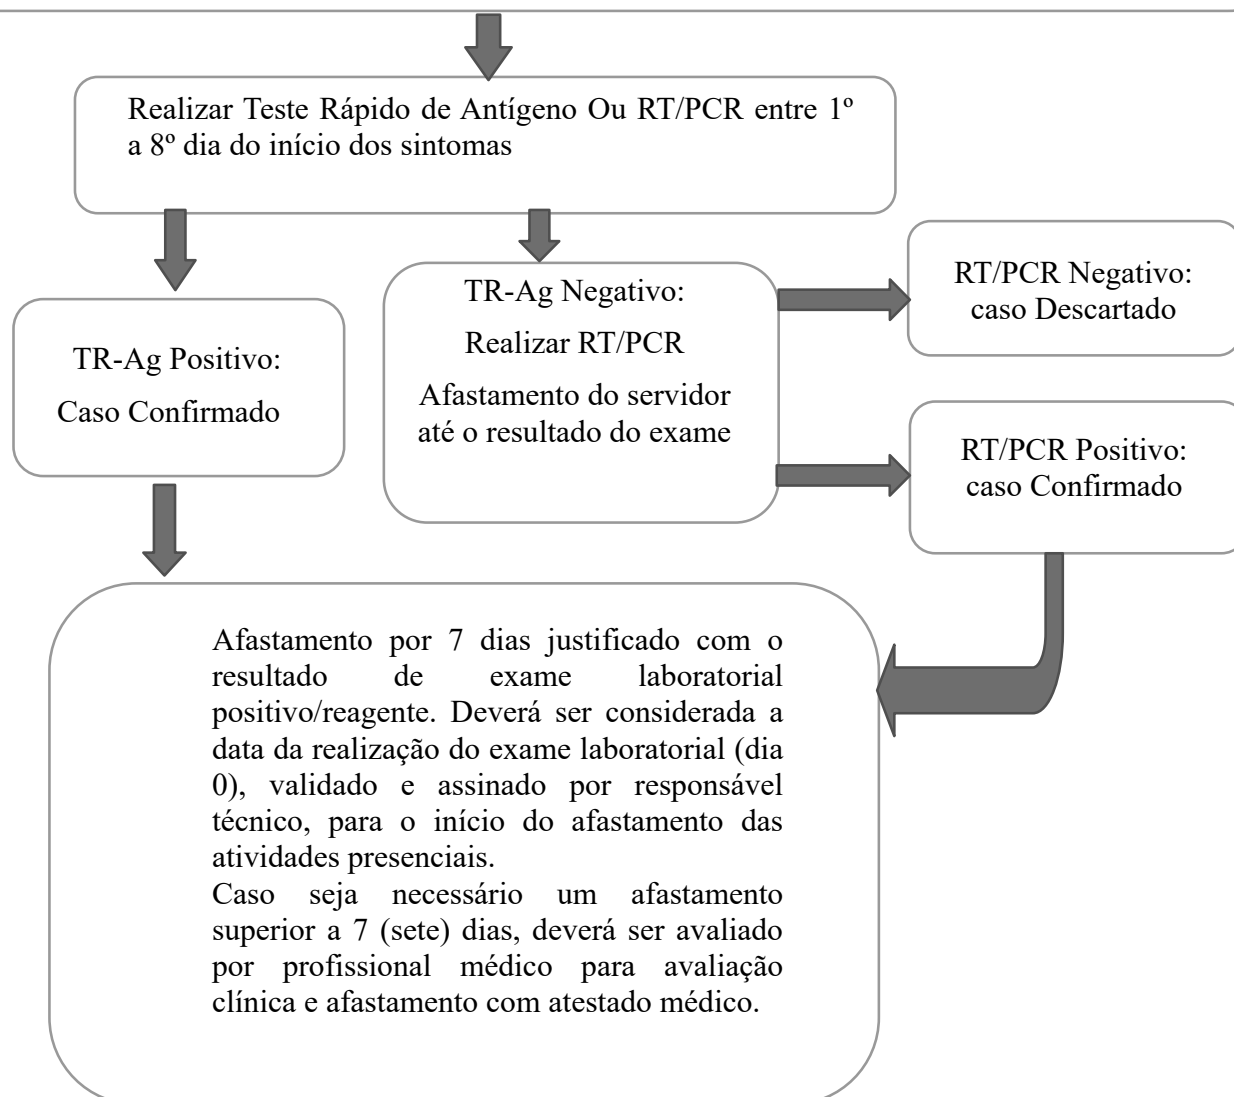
Realizar Teste Rápido de Antígeno Ou RT/PCR entre 1º a 8º dia do início dos sintomas

TR-Ag Positivo:

Caso Confirmado

TR-Ag Negativo:

Realizar RT/PCR

Afastamento do servidor até o resultado do exame

RT/PCR Negativo: caso Descartado

RT/PCR Positivo: caso Confirmado

Afastamento por 7 dias justificado com o resultado de exame laboratorial positivo/reagente. Deverá ser considerada a data da realização do exame laboratorial (dia 0), validado e assinado por responsável técnico, para o início do afastamento das atividades presenciais.
Caso seja necessário um afastamento superior a 7 (sete) dias, deverá ser avaliado por profissional médico para avaliação clínica e afastamento com atestado médico.